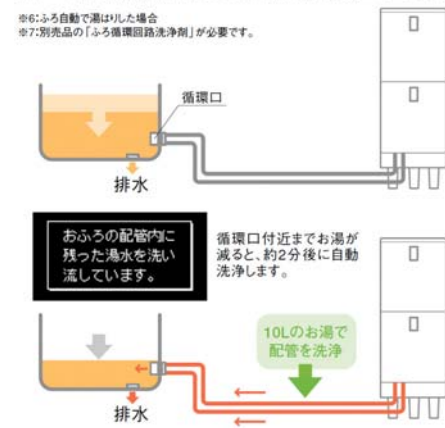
※6:ふろ自動で湯はりした場合
※7:別売品の「ふろ循環回路洗浄剤」が必要です。

循環口

排水

おふろの配管内に残った湯水を洗い流しています。

循環口付近までお湯が減ると、約2分後に自動洗浄します。

10Lのお湯で配管を洗浄

排水